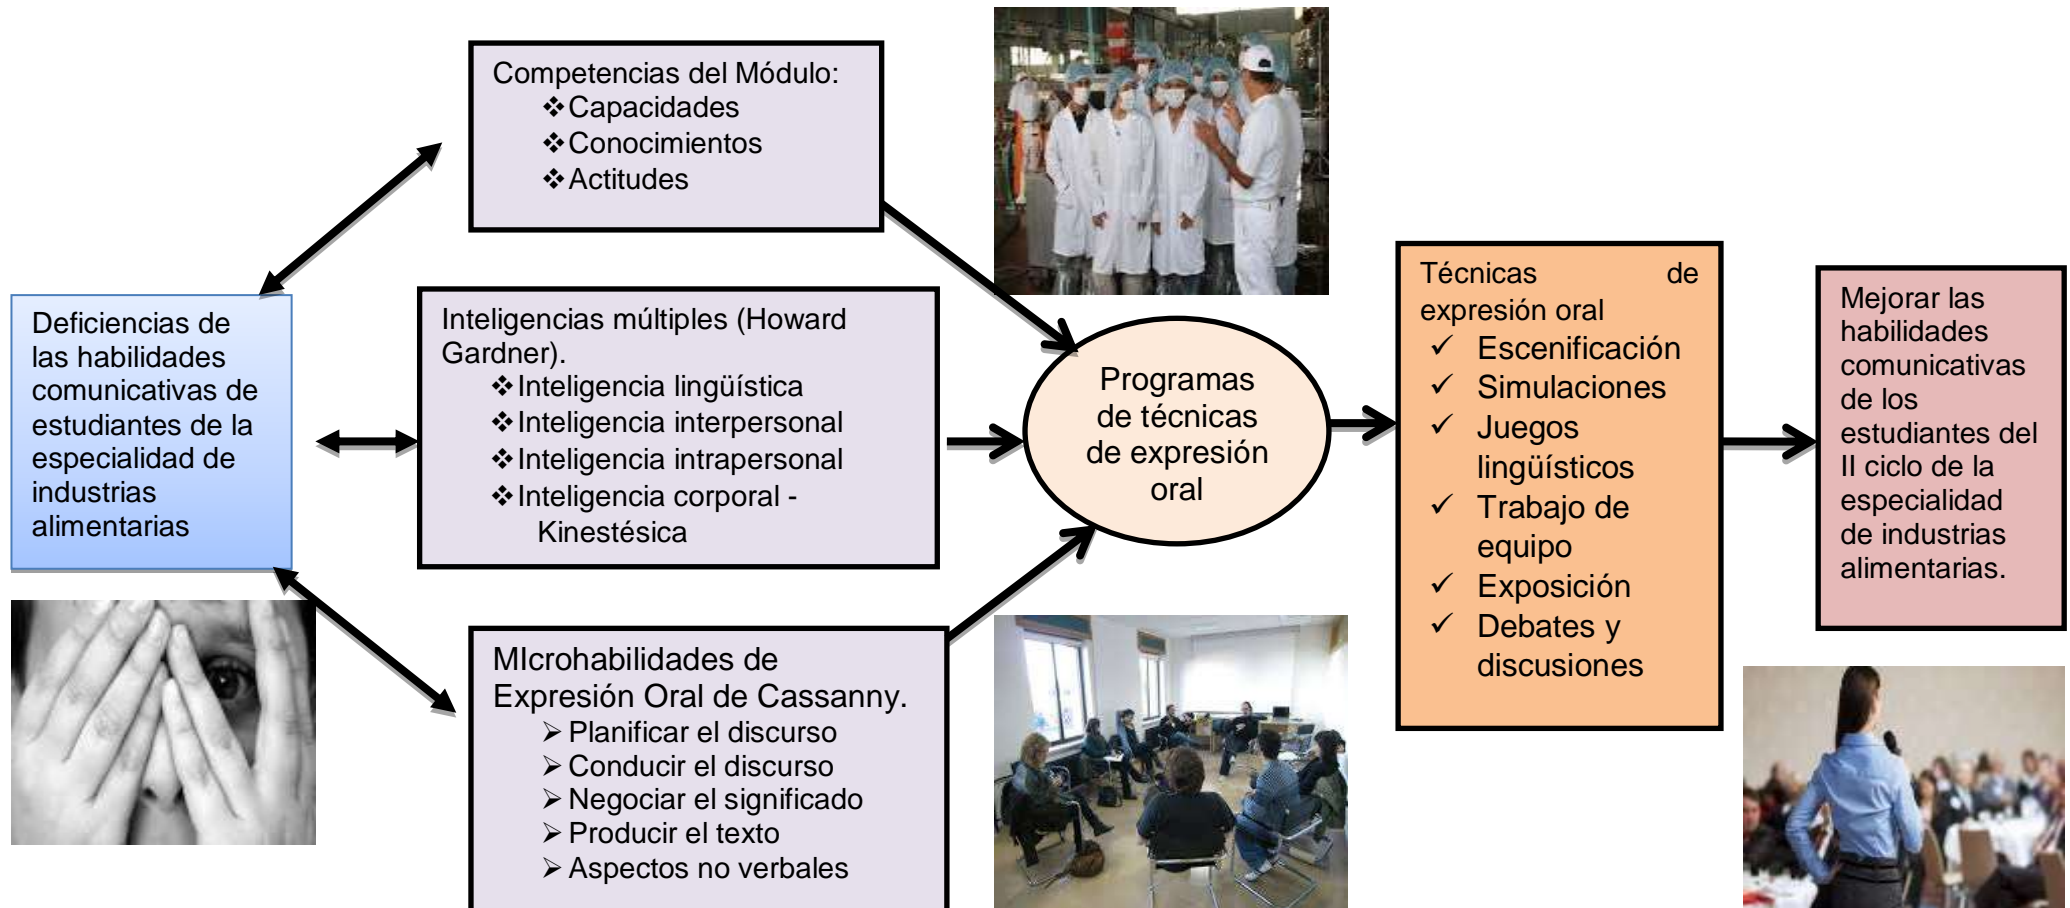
Competencias del Módulo:
❖Capacidades
❖Conocimientos
❖Actitudes

Deficiencias de las habilidades comunicativas de estudiantes de la especialidad de industrias alimentarias

Inteligencias múltiples (Howard Gardner).
❖Inteligencia lingüística
❖Inteligencia interpersonal
❖Inteligencia intrapersonal
❖Inteligencia corporal - Kinestésica

MIcrohabilidades de Expresión Oral de Cassanny.
➢Planificar el discurso
➢Conducir el discurso
➢Negociar el significado
➢Producir el texto
➢Aspectos no verbales

Programas de técnicas de expresión oral

Técnicas de expresión oral
✓ Escenificación
✓ Simulaciones
✓ Juegos lingüísticos
✓ Trabajo de equipo
✓ Exposición
✓ Debates y discusiones

Mejorar las habilidades comunicativas de los estudiantes del II ciclo de la especialidad de industrias alimentarias.